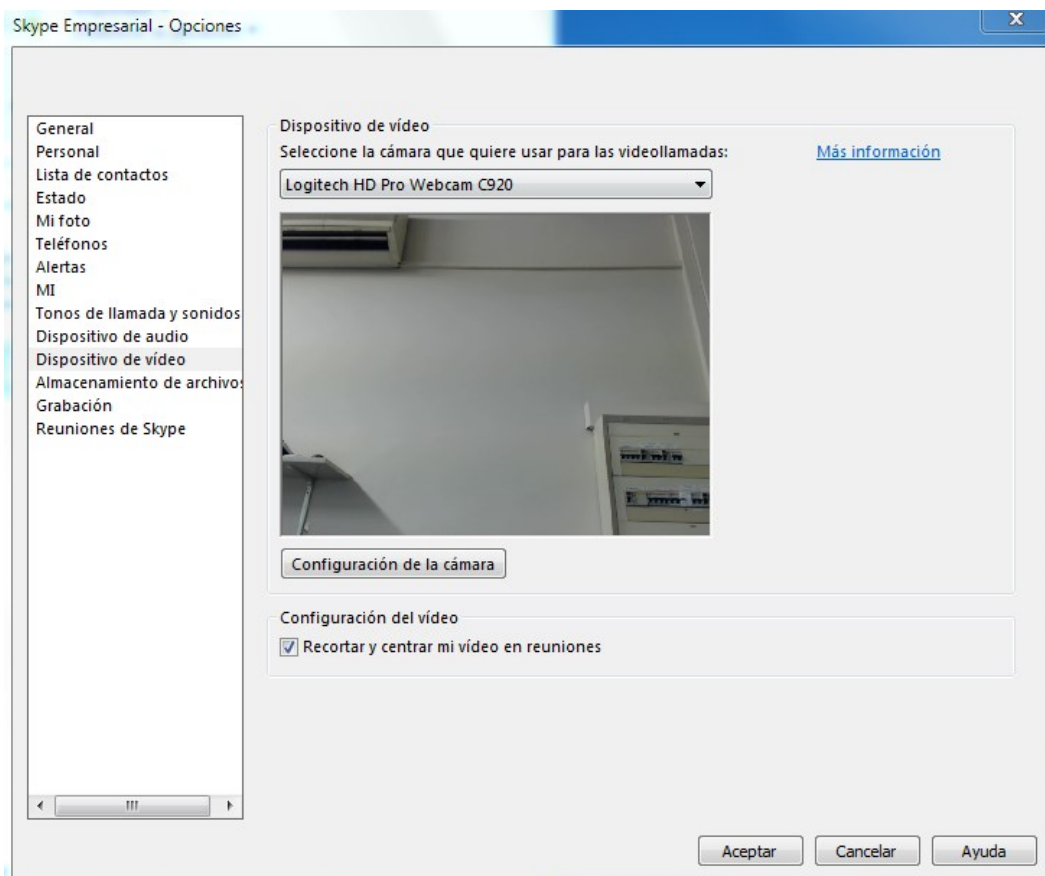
Skype Empresarial - Opciones

General
Personal
Lista de contactos
Estado
Mi foto
Teléfonos
Alertas
MI
Tonos de llamada y sonidos
Dispositivo de audio
Dispositivo de vídeo
Almacenamiento de archivos
Grabación
Reuniones de Skype

Dispositivo de vídeo
Seleccione la cámara que quiere usar para las videollamadas:
Más información
Logitech HD Pro Webcam C920
Configuración de la cámara

Configuración del vídeo
Recortar y centrar mi vídeo en reuniones

Aceptar
Cancelar
Ayuda